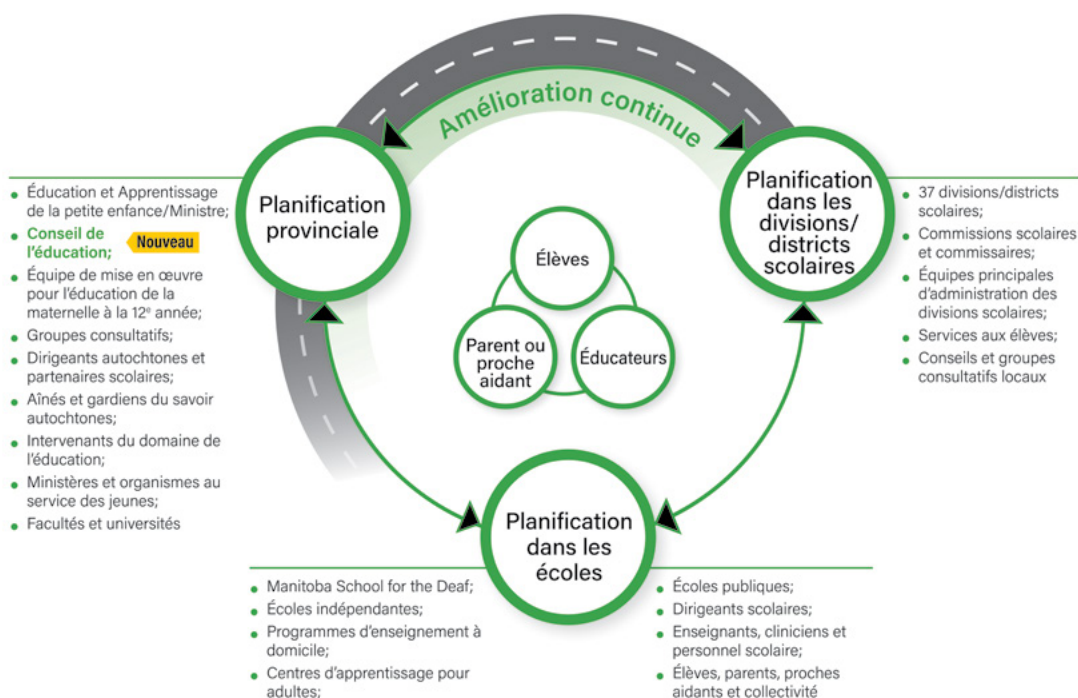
Amélioration continue

Planification provinciale

- Éducation et Apprentissage de la petite enfance/Ministre;
- Conseil de l'éducation; Nouveau
- Équipe de mise en œuvre pour l'éducation de la maternelle à la 12$^e$ année;
- Groupes consultatifs;
- Dirigeants autochtones et partenaires scolaires;
- Aînés et gardiens du savoir autochtones;
- Intervenants du domaine de l'éducation;
- Ministères et organismes au service des jeunes;
- Facultés et universités

Planification dans les divisions/ districts scolaires

- 37 divisions/districts scolaires;
- Commissions scolaires et commissaires;
- Équipes principales d'administration des divisions scolaires;
- Services aux élèves;
- Conseils et groupes consultatifs locaux

Élèves

Parent ou proche aidant

Éducateurs

Planification dans les écoles

- Manitoba School for the Deaf;
- Écoles indépendantes;
- Programmes d'enseignement à domicile;
- Centres d'apprentissage pour adultes;

- Écoles publiques;
- Dirigeants scolaires;
- Enseignants, cliniciens et personnel scolaire;
- Élèves, parents, proches aidants et collectivité